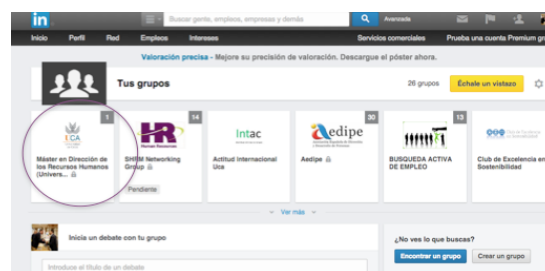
in Buscar gente, empleos, empresas y demás Avanzada

Inicio Perfil Red Empleo Intereses Servicios comerciales Prueba una cuenta Premium gra

Valoración precisa - Mejore su precisión de valoración. Descargue el póster ahora.

Tus grupos 26 grupos Échale un vistazo

1 Máster en Dirección de los Recursos Humanos (Univers...

14 HR SHRM Networking Group Pendiente

Intac Actitud Internacional Uca

30 adipe Aedipe

13 BUSQUEDA ACTIVA DE EMPLEO

Club de Excelencia en Sostenibilidad

Ver más

Inicia un debate con tu grupo

Introduce el título de un debate

¿No ves lo que buscas?

Encontrar un grupo Crear un grupo